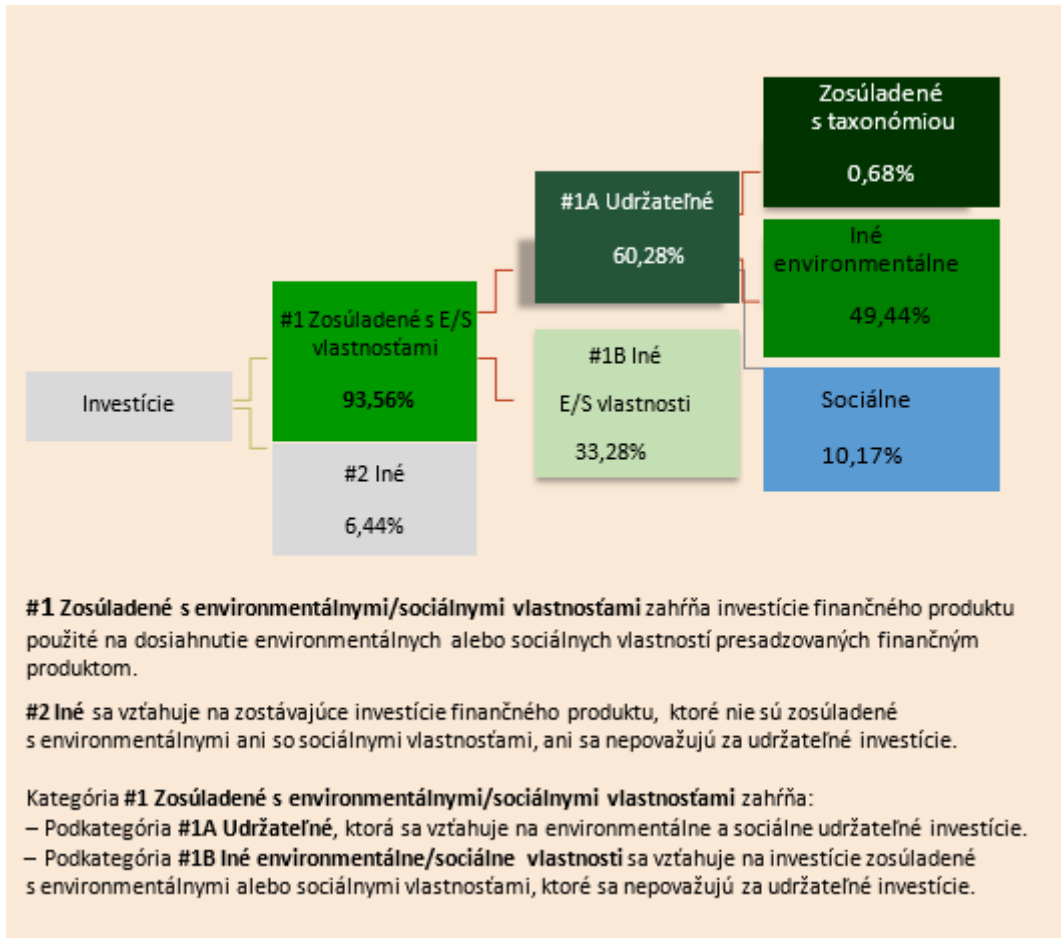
Zosúladené s taxonómiou

0,68%

#1A Udržateľné

60,28%

Iné environmentálne

49,44%

#1 Zosúladené s E/S vlastnosťami

93,56%

#1B Iné E/S vlastnosti

33,28%

Investície

Sociálne

10,17%

#2 Iné

6,44%

**#1 Zosúladené s environmentálnymi/sociálnymi vlastnosťami** zahŕňa investície finančného produktu použité na dosiahnutie environmentálnych alebo sociálnych vlastností presadzovaných finančným produktom.

**#2 Iné** sa vzťahuje na zostávajúce investície finančného produktu, ktoré nie sú zosúladené s environmentálnymi ani so sociálnymi vlastnosťami, ani sa nepovažujú za udržateľné investície.

Kategória **#1 Zosúladené s environmentálnymi/sociálnymi vlastnosťami** zahŕňa:
– Podkategória **#1A Udržateľné**, ktorá sa vzťahuje na environmentálne a sociálne udržateľné investície.
– Podkategória **#1B Iné environmentálne/sociálne vlastnosti** sa vzťahuje na investície zosúladené s environmentálnymi alebo sociálnymi vlastnosťami, ktoré sa nepovažujú za udržateľné investície.